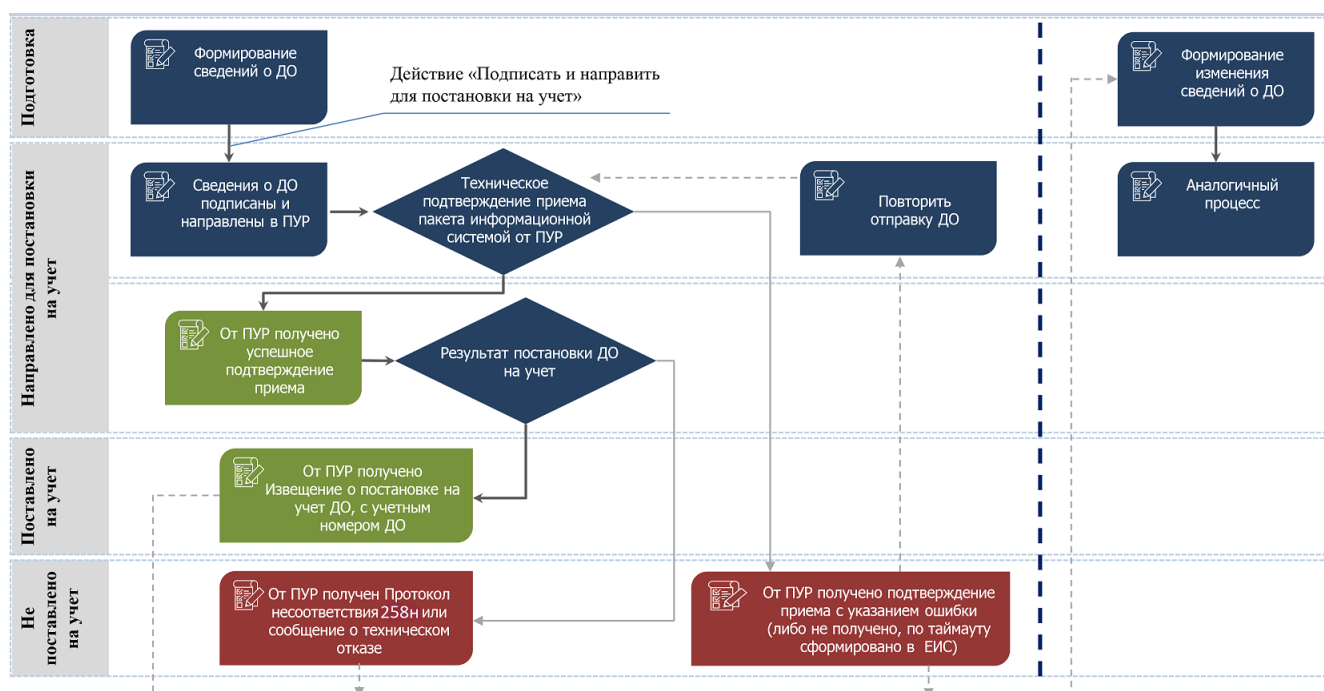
Подготовка

Формирование сведений о ДО

Действие «Подписать и направить для постановки на учет»

Формирование изменения сведений о ДО

Направлено для постановки на учет

Сведения о ДО подписаны и направлены в ПУР

Техническое подтверждение приема пакета информационной системой от ПУР

Повторить отправку ДО

Аналогичный процесс

От ПУР получено успешное подтверждение приема

Результат постановки ДО на учет

Поставлено на учет

От ПУР получено Извещение о постановке на учет ДО, с учетным номером ДО

Не поставлено на учет

От ПУР получен Протокол несоответствия 258н или сообщение о техническом отказе

От ПУР получено подтверждение приема с указанием ошибки (либо не получено, по таймауту сформировано в ЕИС)